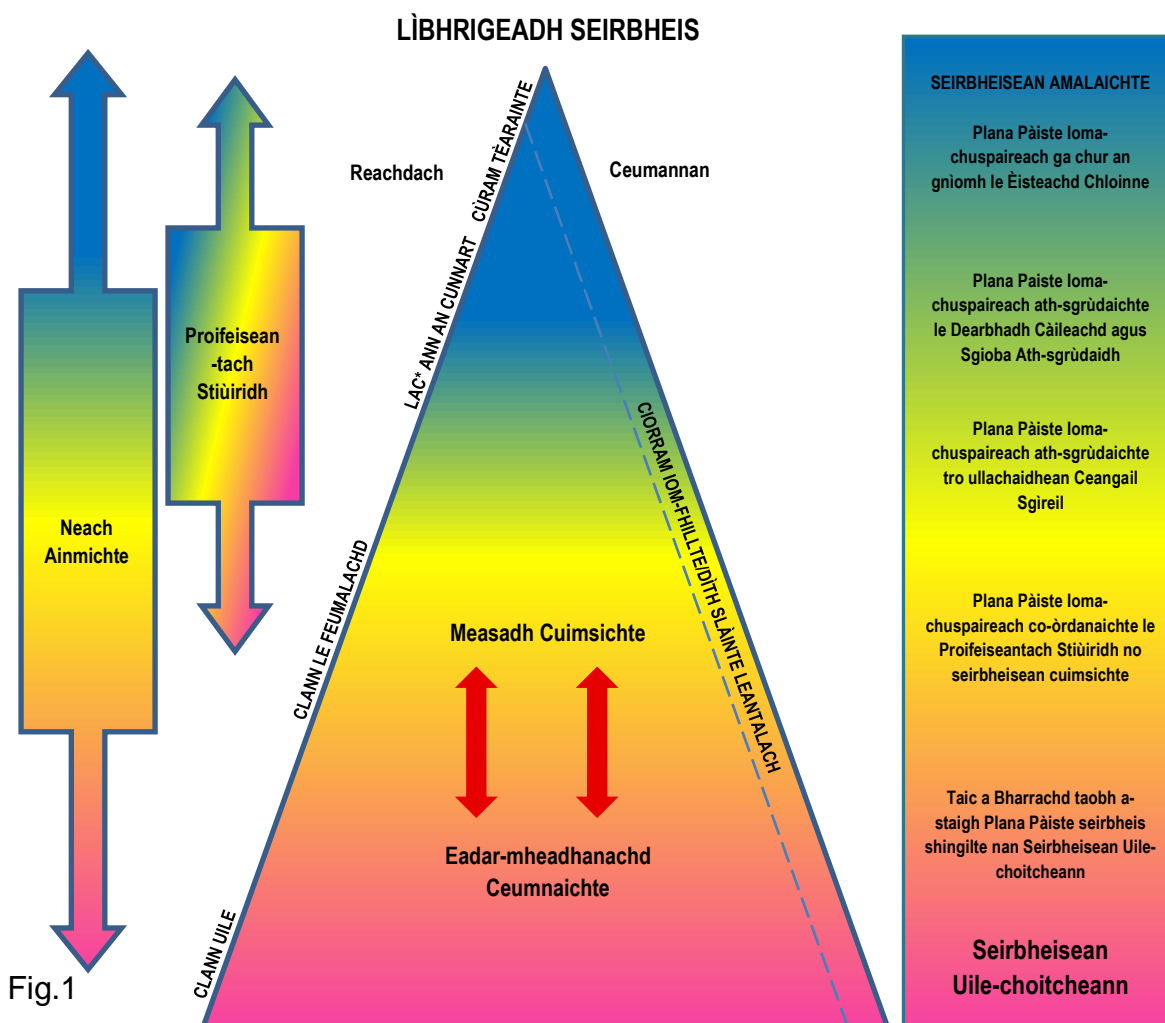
LÌBHRIGEADH SEIRBHEIS

Neach Ainmichte

Proifeisean-tach Stiùiridh

Reachdach

Ceumannan

CÙRAM TÈARAINTE

LAC* ANN AN CUNNART

CLANN LE FEUMALACHD

CLANN UILE

CIORRAM IOM-FHILLTE/DÌTH SLÀINTE LEANTALACH

Measadh Cuimsichte

Eadar-mheadhanachd Ceumnaichte

SEIRBHEISEAN AMALAICHTE

Plana Pàiste Ioma-chuspaireach ga chur an gnìomh le Èisteachd Chloinne

Plana Paiste Ioma-chuspaireach ath-sgrùdaichte le Dearbhadh Càileachd agus Sgioba Ath-sgrùdaidh

Plana Pàiste Ioma-chuspaireach ath-sgrùdaichte tro ullachaidhean Ceangail Sgìreil

Plana Pàiste Ioma-chuspaireach co-òrdanaichte le Proifeiseantach Stiùiridh no seirbheisean cuimsichte

Taic a Bharrachd taobh a-staigh Plana Pàiste seirbheis shingilte nan Seirbheisean Uile-choitcheann

Seirbheisean Uile-choitcheann

Fig.1